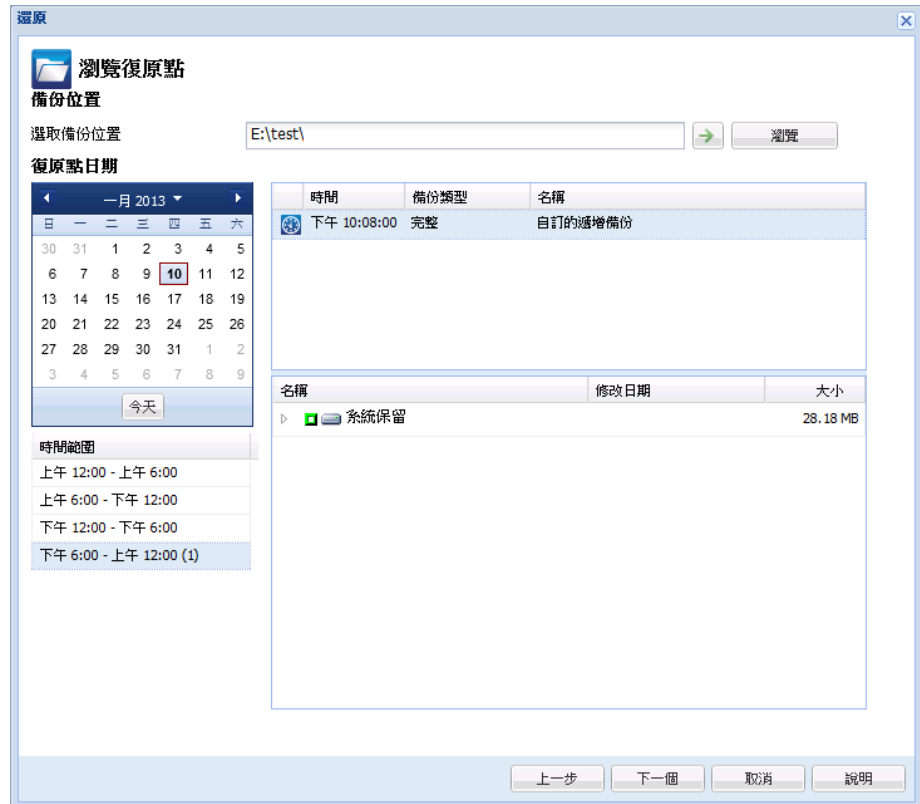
還原

瀏覽復原點

備份位置

選取備份位置 E:\test\ 瀏覽

復原點日期

一月 2013

| 日 | 一 | 二 | 三 | 四 | 五 | 六 |
|---|---|---|---|---|---|---|
| 30 | 31 | 1 | 2 | 3 | 4 | 5 |
| 6 | 7 | 8 | 9 | 10 | 11 | 12 |
| 13 | 14 | 15 | 16 | 17 | 18 | 19 |
| 20 | 21 | 22 | 23 | 24 | 25 | 26 |
| 27 | 28 | 29 | 30 | 31 | 1 | 2 |
| 3 | 4 | 5 | 6 | 7 | 8 | 9 |

今天

| 時間範圍 |
|---|
| 上午 12:00 - 上午 6:00 |
| 上午 6:00 - 下午 12:00 |
| 下午 12:00 - 下午 6:00 |
| 下午 6:00 - 上午 12:00 (1) |

| 時間 | 備份類型 | 名稱 |
|---|---|---|
| 下午 10:08:00 | 完整 | 自訂的遞增備份 |

| 名稱 | 修改日期 | 大小 |
|---|---|---|
| 系統保留 | | 28.18 MB |

上一步 下一個 取消 說明